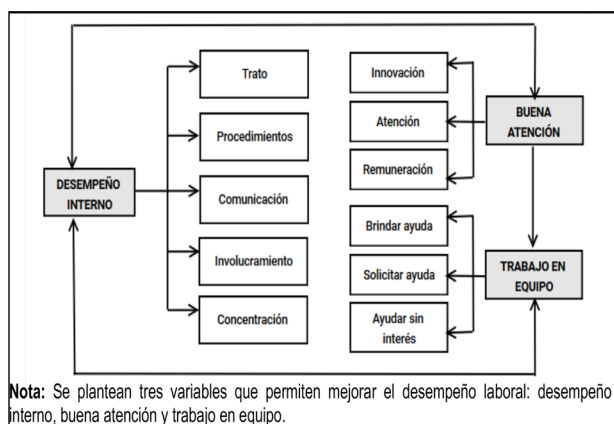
DESEMPEÑO INTERNO

Trato

Procedimientos

Comunicación

Involucramiento

Concentración

Innovación

Atención

Remuneración

Brindar ayuda

Solicitar ayuda

Ayudar sin interés

BUENA ATENCIÓN

TRABAJO EN EQUIPO

**Nota:** Se plantean tres variables que permiten mejorar el desempeño laboral: desempeño interno, buena atención y trabajo en equipo.